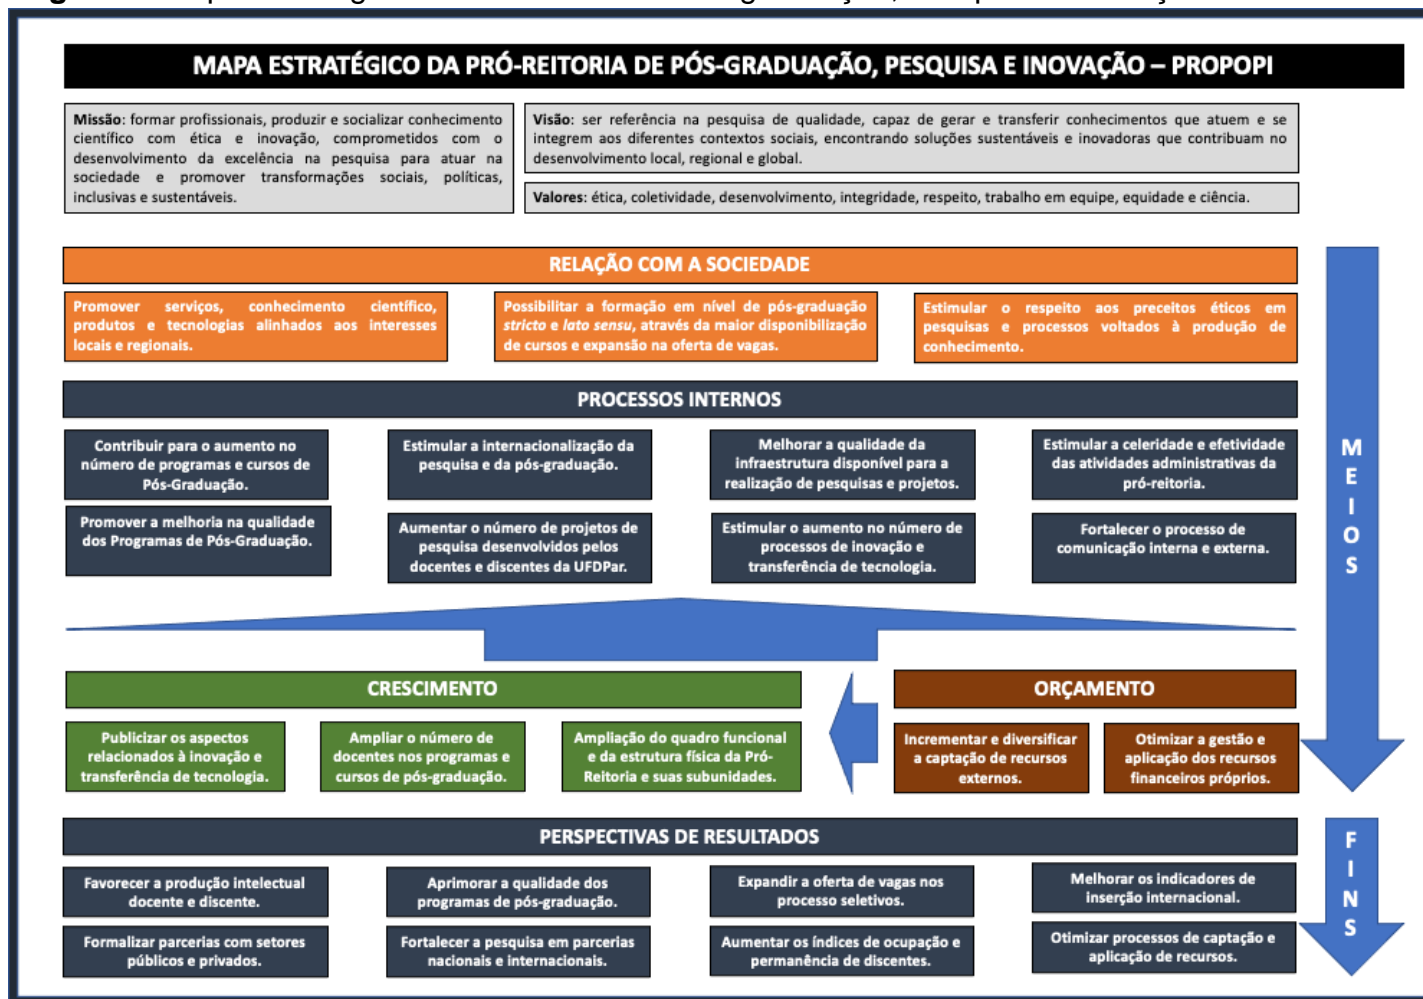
MAPA ESTRATÉGICO DA PRÓ-REITORIA DE PÓS-GRADUAÇÃO, PESQUISA E INOVAÇÃO – PROPOPI

Missão: formar profissionais, produzir e socializar conhecimento científico com ética e inovação, comprometidos com o desenvolvimento da excelência na pesquisa para atuar na sociedade e promover transformações sociais, políticas, inclusivas e sustentáveis.

Visão: ser referência na pesquisa de qualidade, capaz de gerar e transferir conhecimentos que atuem e se integrem aos diferentes contextos sociais, encontrando soluções sustentáveis e inovadoras que contribuam no desenvolvimento local, regional e global.

Valores: ética, coletividade, desenvolvimento, integridade, respeito, trabalho em equipe, equidade e ciência.

RELAÇÃO COM A SOCIEDADE

Promover serviços, conhecimento científico, produtos e tecnologias alinhados aos interesses locais e regionais.

Possibilitar a formação em nível de pós-graduação stricto e lato sensu, através da maior disponibilização de cursos e expansão na oferta de vagas.

Estimular o respeito aos preceitos éticos em pesquisas e processos voltados à produção de conhecimento.

PROCESSOS INTERNOS

Contribuir para o aumento no número de programas e cursos de Pós-Graduação.

Estimular a internacionalização da pesquisa e da pós-graduação.

Melhorar a qualidade da infraestrutura disponível para a realização de pesquisas e projetos.

Estimular a celeridade e efetividade das atividades administrativas da pró-reitoria.

Promover a melhoria na qualidade dos Programas de Pós-Graduação.

Aumentar o número de projetos de pesquisa desenvolvidos pelos docentes e discentes da UFDPar.

Estimular o aumento no número de processos de inovação e transferência de tecnologia.

Fortalecer o processo de comunicação interna e externa.

MEIOS

CRESCIMENTO

Publicizar os aspectos relacionados à inovação e transferência de tecnologia.

Ampliar o número de docentes nos programas e cursos de pós-graduação.

Ampliação do quadro funcional e da estrutura física da Pró-Reitoria e suas subunidades.

ORÇAMENTO

Incrementar e diversificar a captação de recursos externos.

Otimizar a gestão e aplicação dos recursos financeiros próprios.

PERSPECTIVAS DE RESULTADOS

Favorecer a produção intelectual docente e discente.

Aprimorar a qualidade dos programas de pós-graduação.

Expandir a oferta de vagas nos processo seletivos.

Melhorar os indicadores de inserção internacional.

Formalizar parcerias com setores públicos e privados.

Fortalecer a pesquisa em parcerias nacionais e internacionais.

Aumentar os índices de ocupação e permanência de discentes.

Otimizar processos de captação e aplicação de recursos.

FINS